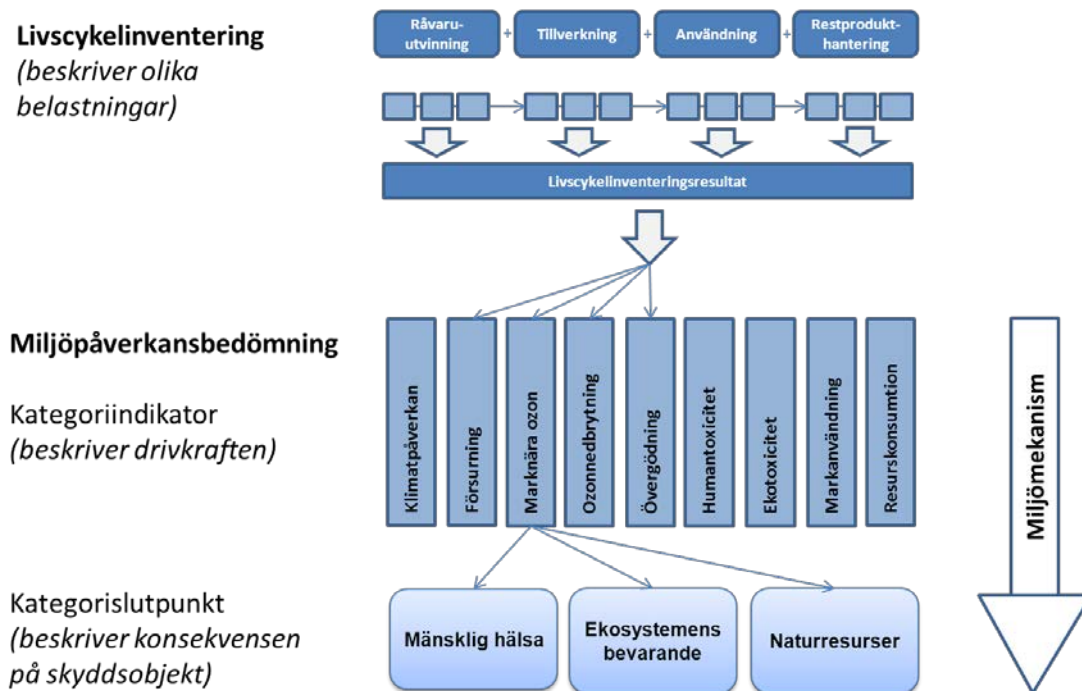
**Livscykelinventering**
*(beskriver olika belastningar)*

Råvaruutvinning + Tillverkning + Användning + Restprodukthantering

Livscykelinventeringsresultat

**Miljöpåverkansbedömning**

Kategoriindikator
*(beskriver drivkraften)*

Klimatpåverkan
Försurning
Marknära ozon
Ozonnedbrytning
Övergödning
Humantoxicitet
Ekotoxicitet
Markanvändning
Resurskonsumtion

Miljömekanism

Kategorislutpunkt
*(beskriver konsekvensen på skyddsobjekt)*

Mänsklig hälsa
Ekosystemens bevarande
Naturresurser